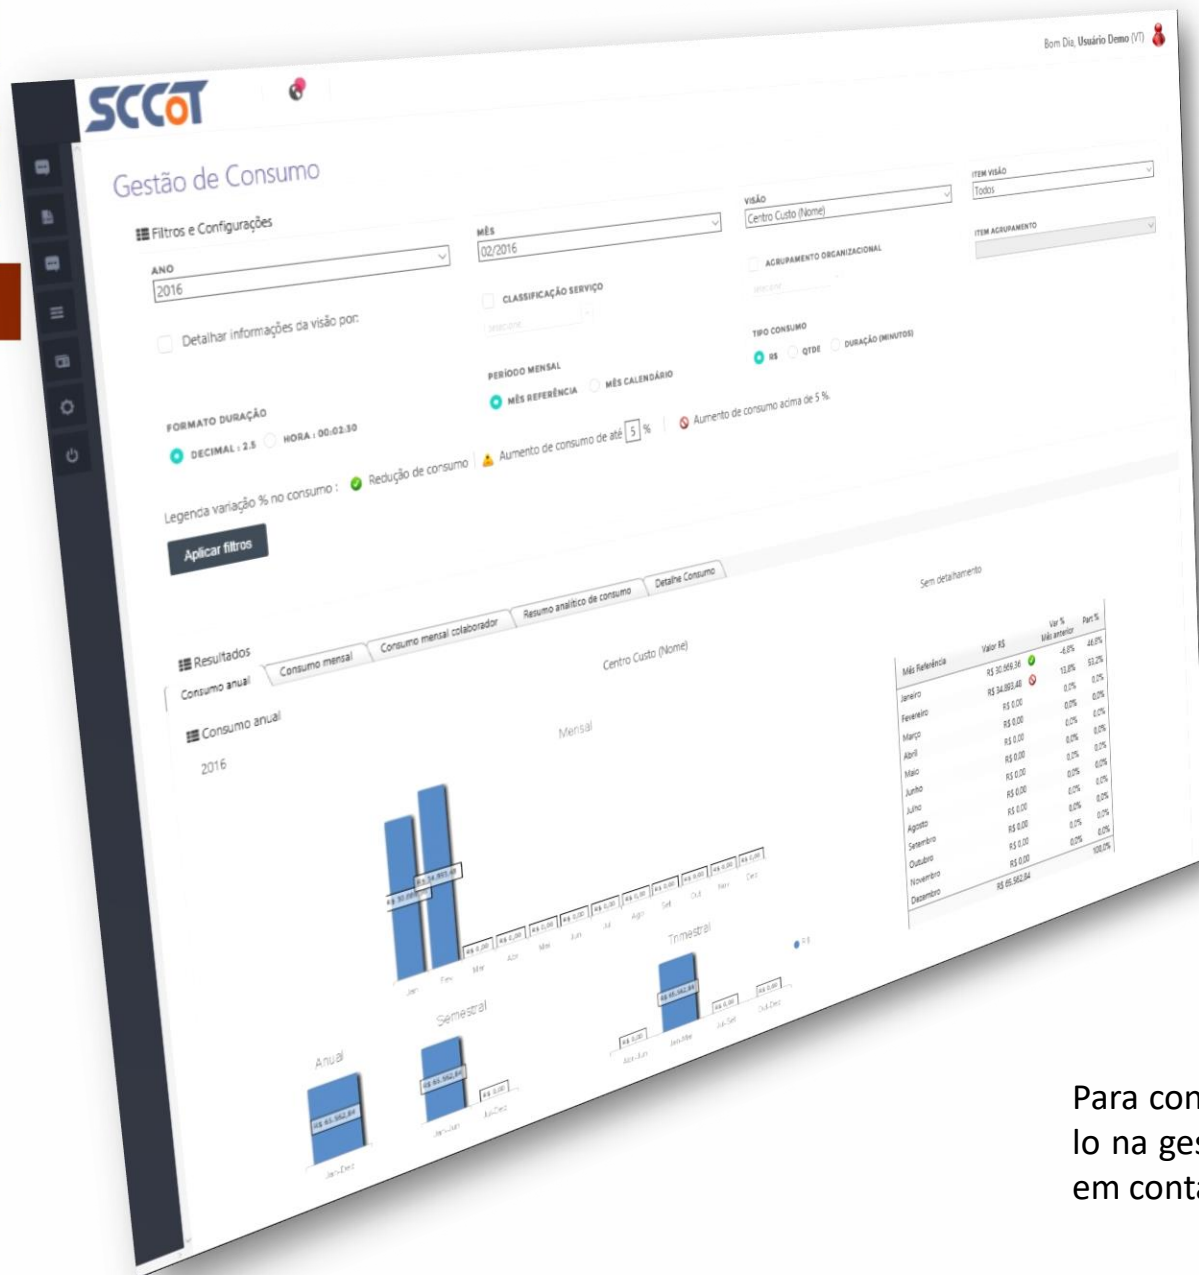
Bom Dia, Usuário Demo (VT)

SCCoT

Gestão de Consumo

Filtros e Configurações

ANO
2016

MÊS
02/2016

VISÃO
Centro Custo (Nome)

ITEM VISÃO
Todos

ITEM AGRUPAMENTO

AGRUPAMENTO ORGANIZACIONAL

CLASSIFICAÇÃO SERVIÇO

Detalhar informações da visão por:

TIPO CONSUMO
R$ QTDE DURAÇÃO (MINUTOS)

PERÍODO MENSAL
MÊS REFERÊNCIA MÊS CALENDÁRIO

FORMATO DURAÇÃO
DECIMAL : 2.5 HORA : 00:02:30

Legenda variação % no consumo : Redução de consumo | Aumento de consumo de até 5 % | Aumento de consumo acima de 5 %.

Aplicar filtros

Resultados

Consumo anual | Consumo mensal | Consumo mensal colaborador | Resumo analítico de consumo | Detalhe Consumo

Consumo anual
2016

Centro Custo (Nome)

Mensal

Sem detalhamento

| Mês Referência | Valor R$ | Var % Mês anterior | Part % |
|---|---|---|---|
| Janeiro | R$ 30.069,36 | -6,8% | 46,8% |
| Fevereiro | R$ 34.893,48 | 13,8% | 53,2% |
| Março | R$ 0,00 | 0,0% | 0,0% |
| Abril | R$ 0,00 | 0,0% | 0,0% |
| Maio | R$ 0,00 | 0,0% | 0,0% |
| Junho | R$ 0,00 | 0,0% | 0,0% |
| Julho | R$ 0,00 | 0,0% | 0,0% |
| Agosto | R$ 0,00 | 0,0% | 0,0% |
| Setembro | R$ 0,00 | 0,0% | 0,0% |
| Outubro | R$ 0,00 | 0,0% | 0,0% |
| Novembro | R$ 0,00 | 0,0% | 0,0% |
| Dezembro | R$ 0,00 | 0,0% | 0,0% |
| | R$ 65.962,84 | | 100,0% |

Jan Fev Mar Abr Mai Jun Jul Ago Set Out Nov Dez

Trimestral
R$ 65.962,84 R$ 0,00 R$ 0,00 R$ 0,00
Jan-Mar Abr-Jun Jul-Set Out-Dez

Semestral
R$ 65.962,84 R$ 0,00
Jan-Jun Jul-Dez

Anual
R$ 65.962,84
Jan-Dez

Para con
lo na ges
em cont